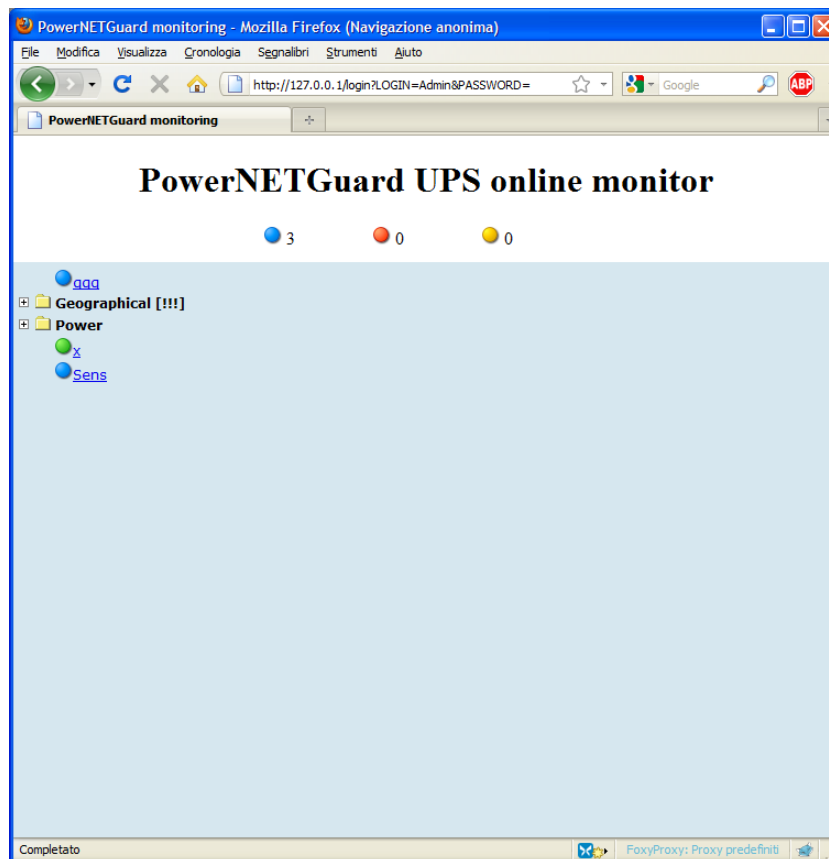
PowerNETGuard monitoring - Mozilla Firefox (Navigazione anonima)

File Modifica Visualizza Cronologia Segnalibri Strumenti Aiuto

http://127.0.0.1/login?LOGIN=Admin&PASSWORD=

Google

ABP

PowerNETGuard monitoring

+

PowerNETGuard UPS online monitor

3 0 0

ggg

Geographical [!!!]

Power

x

Sens

Completato

FoxyProxy: Proxy predefiniti